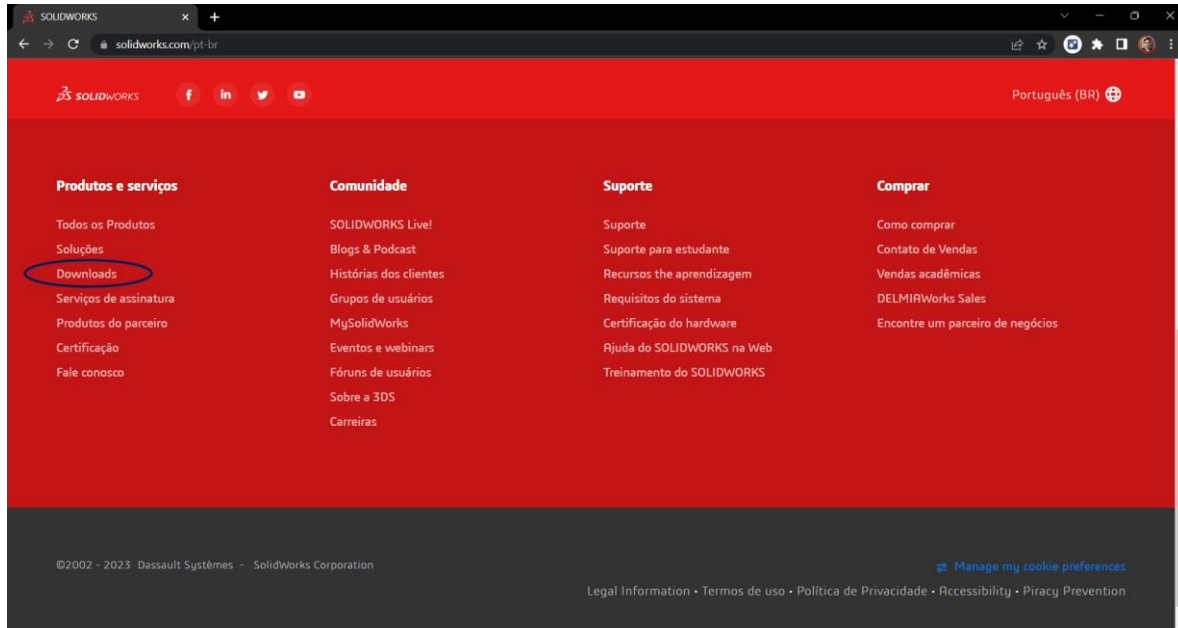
SOLIDWORKS
solidworks.com/pt-br

SOLIDWORKS

Português (BR)

Produtos e serviços
Todos os Produtos
Soluções
Downloads
Serviços de assinatura
Produtos do parceiro
Certificação
Fale conosco

Comunidade
SOLIDWORKS Live!
Blogs & Podcast
Histórias dos clientes
Grupos de usuários
MySolidWorks
Eventos e webinars
Fóruns de usuários
Sobre a 3DS
Carreiras

Suporte
Suporte
Suporte para estudante
Recursos the aprendizagem
Requisitos do sistema
Certificação do hardware
Ajuda do SOLIDWORKS na Web
Treinamento do SOLIDWORKS

Comprar
Como comprar
Contato de Vendas
Vendas acadêmicas
DELMIAWorks Sales
Encontre um parceiro de negócios

©2002 - 2023 Dassault Systèmes - SolidWorks Corporation

Manage my cookie preferences

Legal Information • Termos de uso • Política de Privacidade • Accessibility • Piracy Prevention